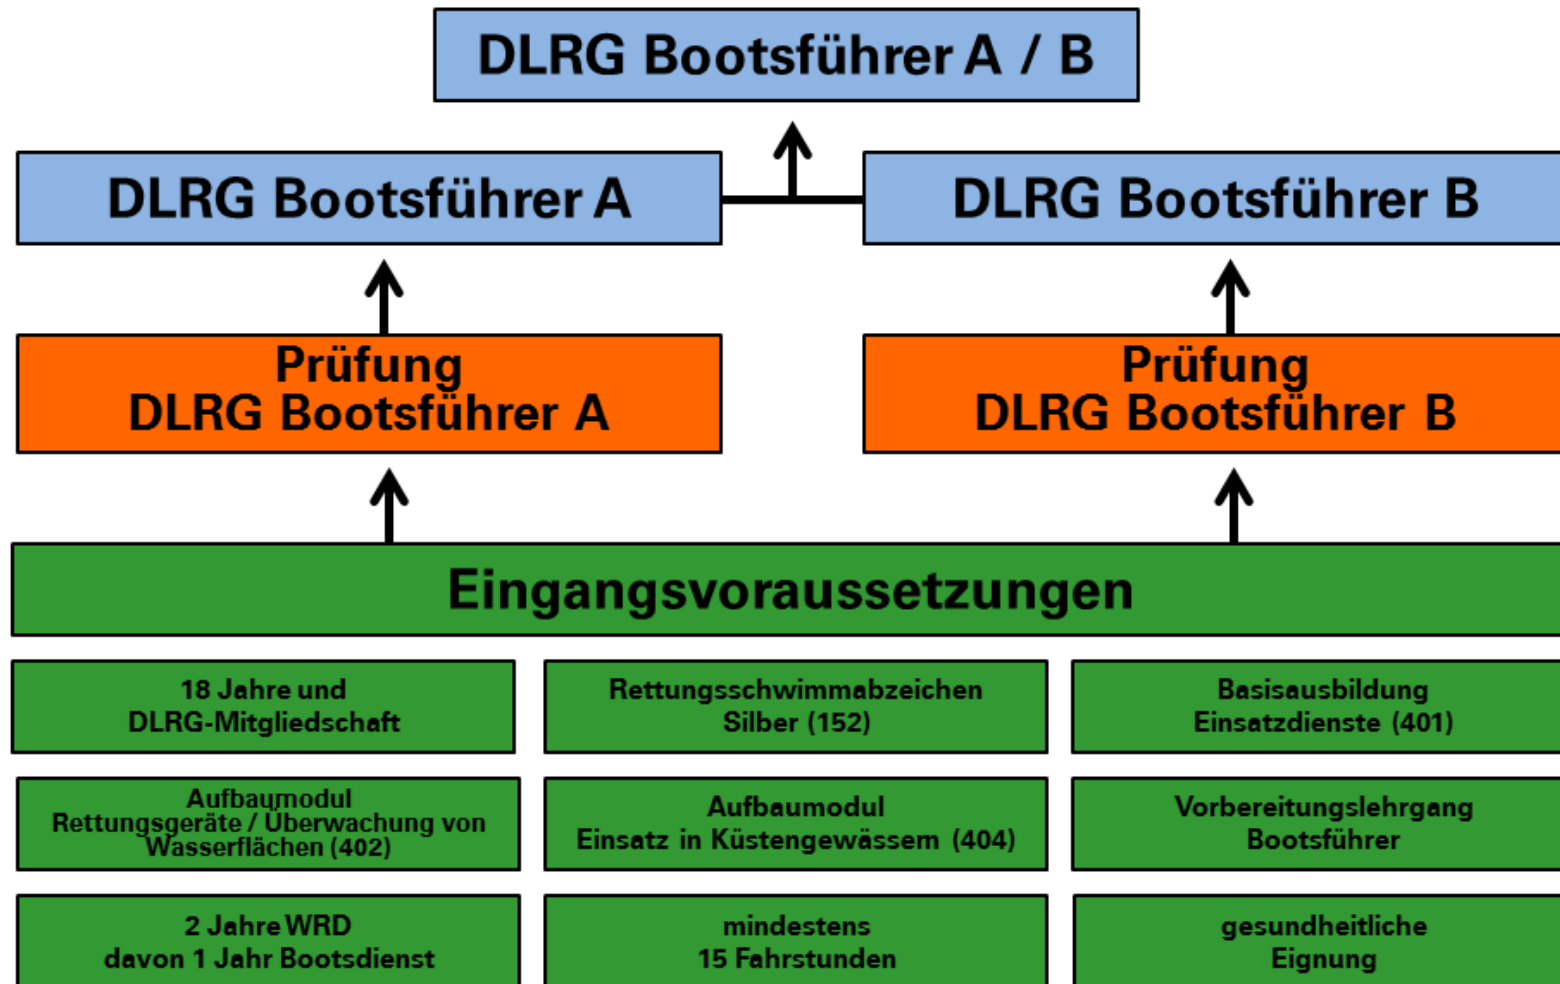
DLRG Bootsführer A / B

DLRG Bootsführer A

DLRG Bootsführer B

Prüfung
DLRG Bootsführer A

Prüfung
DLRG Bootsführer B

Eingangsvoraussetzungen

18 Jahre und
DLRG-Mitgliedschaft

Rettungsschwimmabzeichen
Silber (152)

Basisausbildung
Einsatzdienste (401)

Aufbaumodul
Rettungsgeräte / Überwachung von Wasserflächen (402)

Aufbaumodul
Einsatz in Küstengewässem (404)

Vorbereitungslehrgang
Bootsführer

2 Jahre WRD
davon 1 Jahr Bootsdienst

mindestens
15 Fahrstunden

gesundheitliche
Eignung